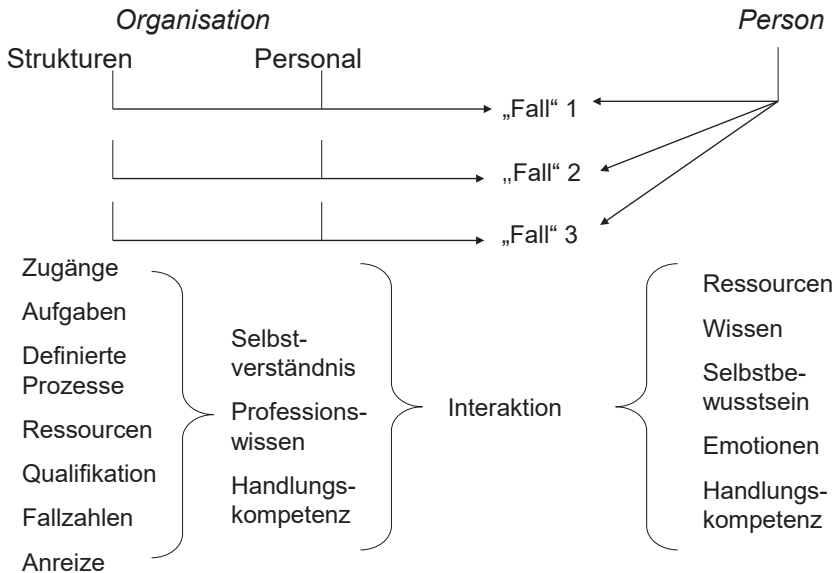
*Organisation*

*Person*

Strukturen

Personal

„Fall“ 1

„Fall“ 2

„Fall“ 3

Zugänge

Aufgaben

Definierte Prozesse

Ressourcen

Qualifikation

Fallzahlen

Anreize

Selbstverständnis

Professionswissen

Handlungskompetenz

Interaktion

Ressourcen

Wissen

Selbstbewusstsein

Emotionen

Handlungskompetenz